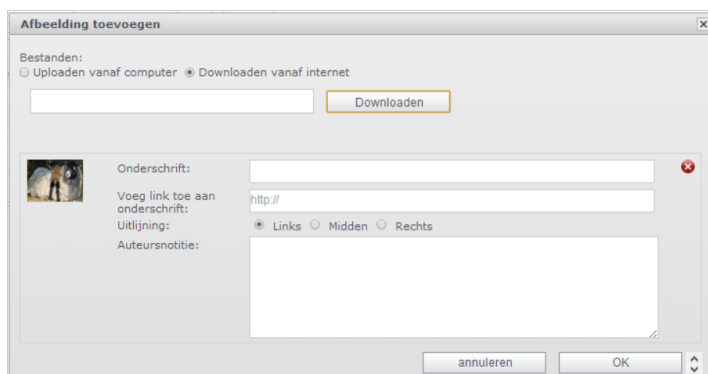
Afbeelding toevoegen

Bestanden:
Uploaden vanaf computer Downloaden vanaf internet

Downloaden

Onderschrift:

Voeg link toe aan onderschrift:
http://

Uitlijning:
Links Midden Rechts

Auteursnotitie:

annuleren
OK